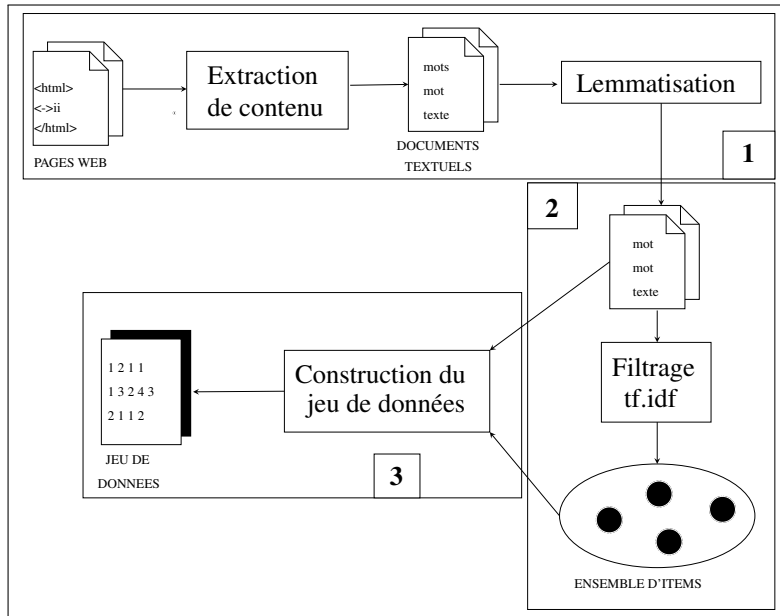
<html>
<->ii
</html>

PAGES WEB

Extraction de contenu

mots
mot
texte

DOCUMENTS TEXTUELS

Lemmatisation

1

2

mot
mot
texte

Filtrage tf.idf

ENSEMBLE D'ITEMS

1 2 1 1
1 3 2 4 3
2 1 1 2

JEU DE DONNEES

Construction du jeu de données

3